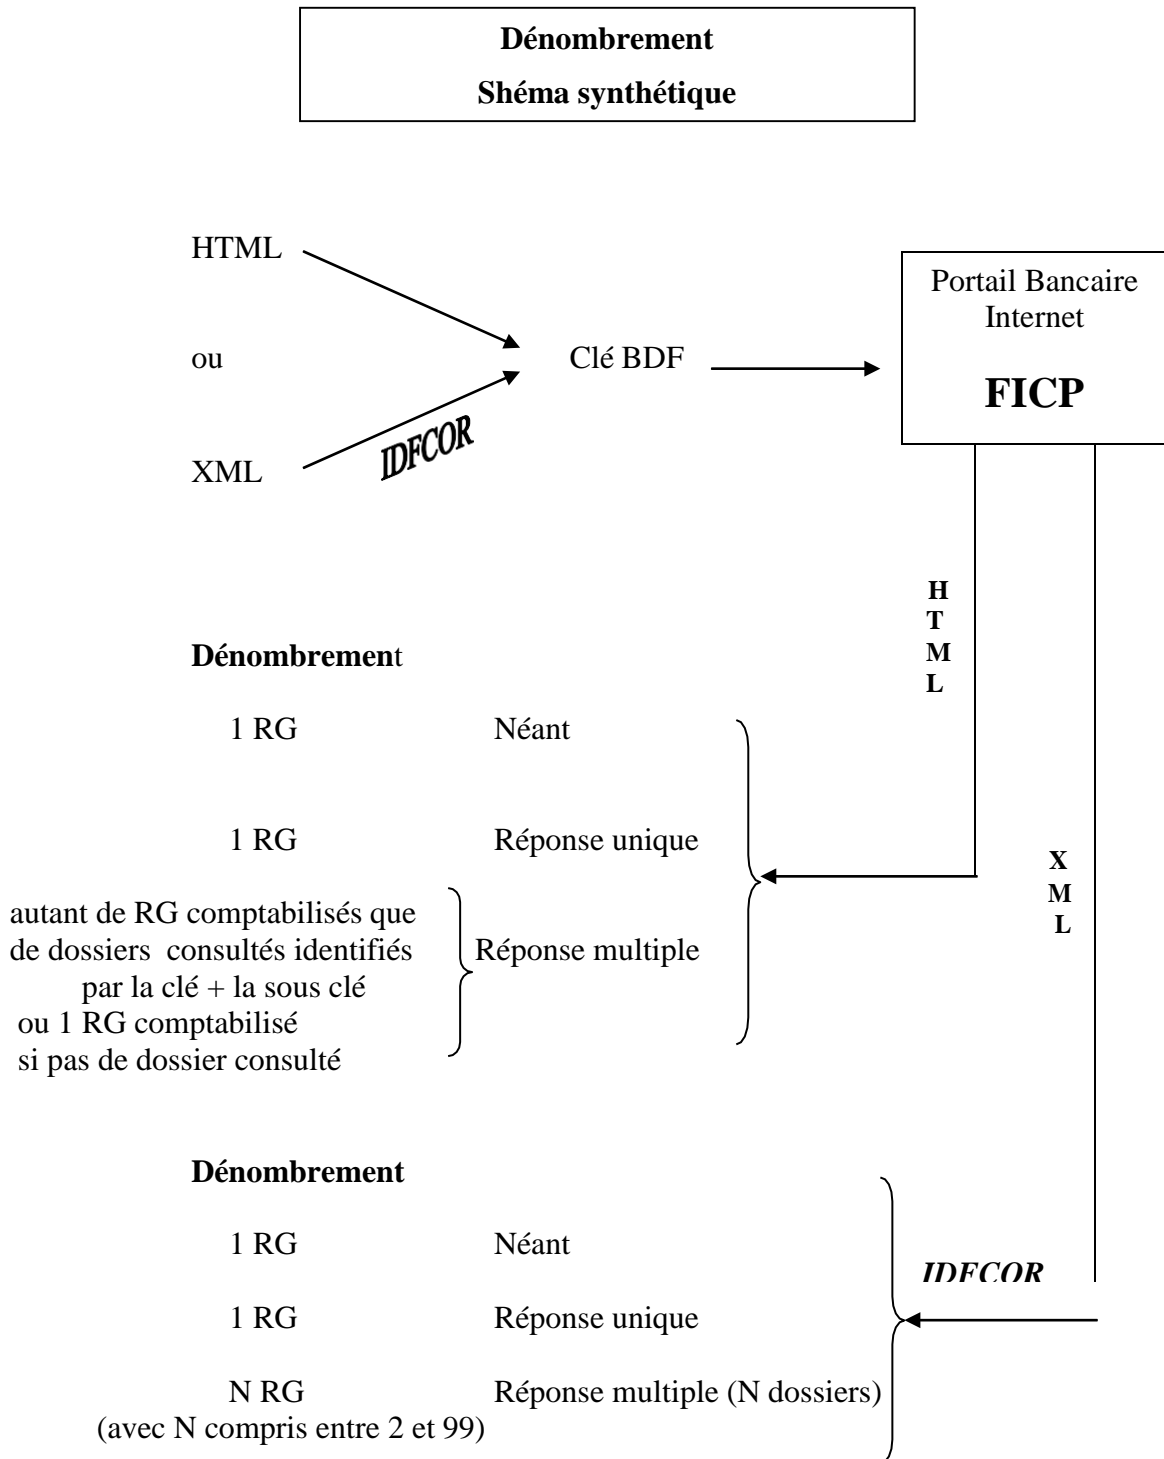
Dénombrement

Shéma synthétique

HTML

ou

XML

IDFCOR

Clé BDF

Portail Bancaire Internet

FICP

H
T
M
L

X
M
L

Dénombrement

1 RG Néant

1 RG Réponse unique

autant de RG comptabilisés que de dossiers consultés identifiés par la clé + la sous clé ou 1 RG comptabilisé si pas de dossier consulté

Réponse multiple

Dénombrement

1 RG Néant

1 RG Réponse unique

N RG (avec N compris entre 2 et 99)

Réponse multiple (N dossiers)

IDFCOR